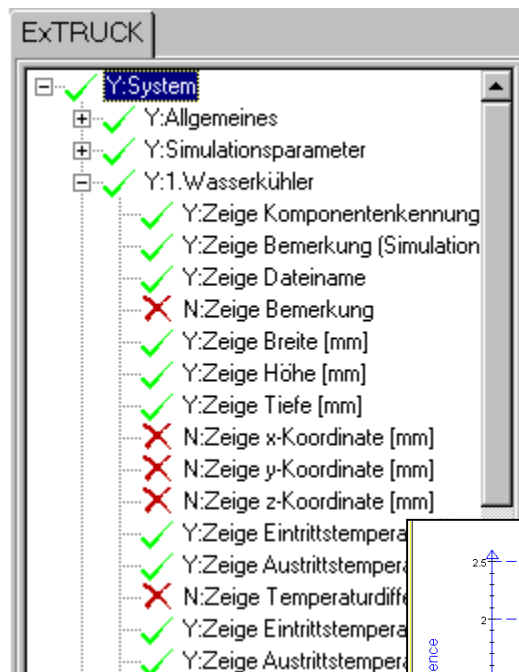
ExTRUCK

Y:System
Y:Allgemeines
Y:Simulationsparameter
Y:1.Wasserkühler
Y:Zeige Komponentenkennung
Y:Zeige Bemerkung (Simulation
Y:Zeige Dateiname
N:Zeige Bemerkung
Y:Zeige Breite [mm]
Y:Zeige Höhe [mm]
Y:Zeige Tiefe [mm]
N:Zeige x-Koordinate [mm]
N:Zeige y-Koordinate [mm]
N:Zeige z-Koordinate [mm]
Y:Zeige Eintrittstempera
Y:Zeige Austrittstempera
N:Zeige Temperaturdiffe
Y:Zeige Eintrittstempera
Y:Zeige Austrittstempera

2.5
2
ence